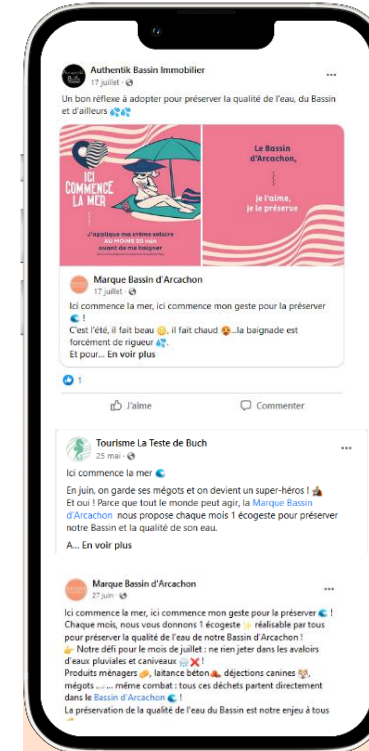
Authentik Bassin Immobilier
17 juillet · 

Un bon réflexe à adopter pour préserver la qualité de l'eau, du Bassin et d'ailleurs 💦💦

ICI COMMENCE LA MER

J'applique ma crème solaire AU MOINS 20 min avant de me baigner

Le Bassin d'Arcachon, je l'aime, je le préserve

Marque Bassin d'Arcachon
17 juillet · 

Ici commence la mer, ici commence mon geste pour la préserver 🌊 !
C'est l'été, il fait beau 🌞, il fait chaud 🥵...la baignade est forcément de rigueur 💦.
Et pour... En voir plus

1

J'aime

Commenter

Tourisme La Teste de Buch
25 mai · 

Ici commence la mer 🌊

En juin, on garde ses mégots et on devient un super-héros ! 
Et oui ! Parce que tout le monde peut agir, la Marque Bassin d'Arcachon nous propose chaque mois 1 écogeste pour préserver notre Bassin et la qualité de son eau.

A... En voir plus

Marque Bassin d'Arcachon
27 juin · 

Ici commence la mer, ici commence mon geste pour la préserver 🌊 !
Chaque mois, nous vous donnons 1 écogeste ✨ réalisable par tous pour préserver la qualité de l'eau de notre Bassin d'Arcachon !
👉 Notre défi pour le mois de juillet : ne rien jeter dans les avaloirs d'eaux pluviales et caniveaux ❌!
Produits ménagers, laitance béton, déjections canines, mégots ... ... même combat : tous ces déchets partent directement dans le Bassin d'Arcachon 🌊 !
La préservation de la qualité de l'eau du Bassin est notre enjeu à tous
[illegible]